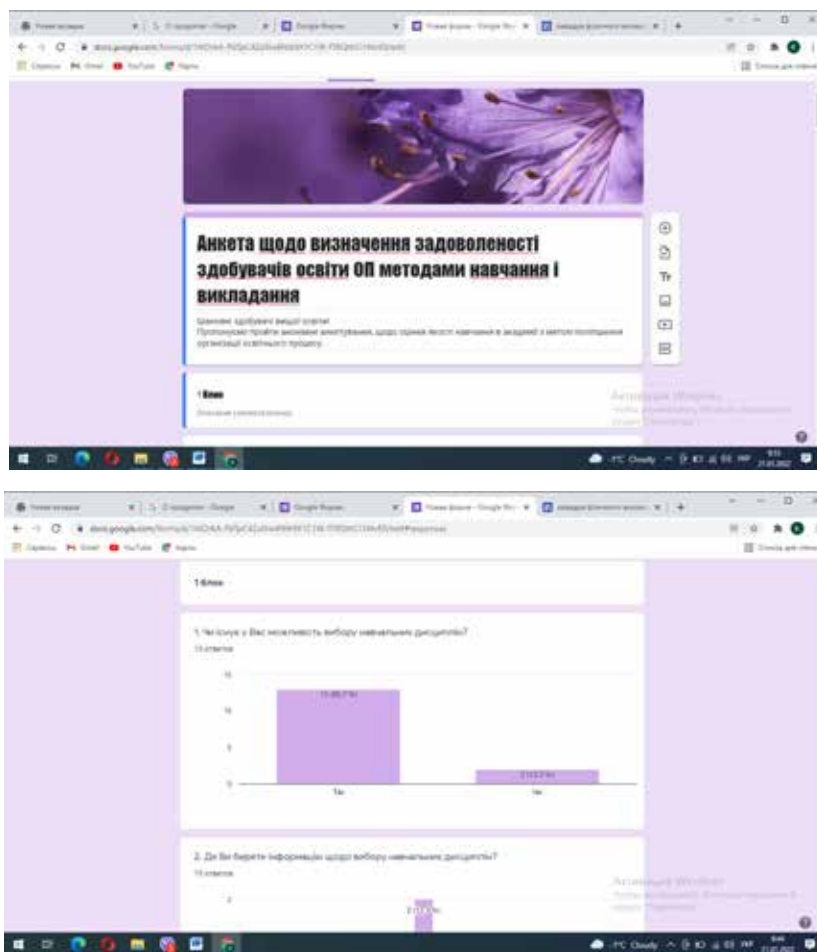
Анкета щодо визначення задоволеності здобувачів освіти ОП методами навчання і викладання

Шановні здобувачі вищої освіти!
Пропонуємо пройти анонімне анкетування, щодо оцінки якості навчання в академії з метою поліпшення організації освітнього процесу.

1 Блок

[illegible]

Активация Windows

1 Блок

1. Чи існує у Вас можливість вибору навчальних дисциплін?

15 ответов

15

10

5

0

13 (86,7 %)

2 (13,3 %)

Так

Ні

2. Де Ви берете інформацію щодо вибору навчальних дисциплін?

15 ответов

Активация Windows